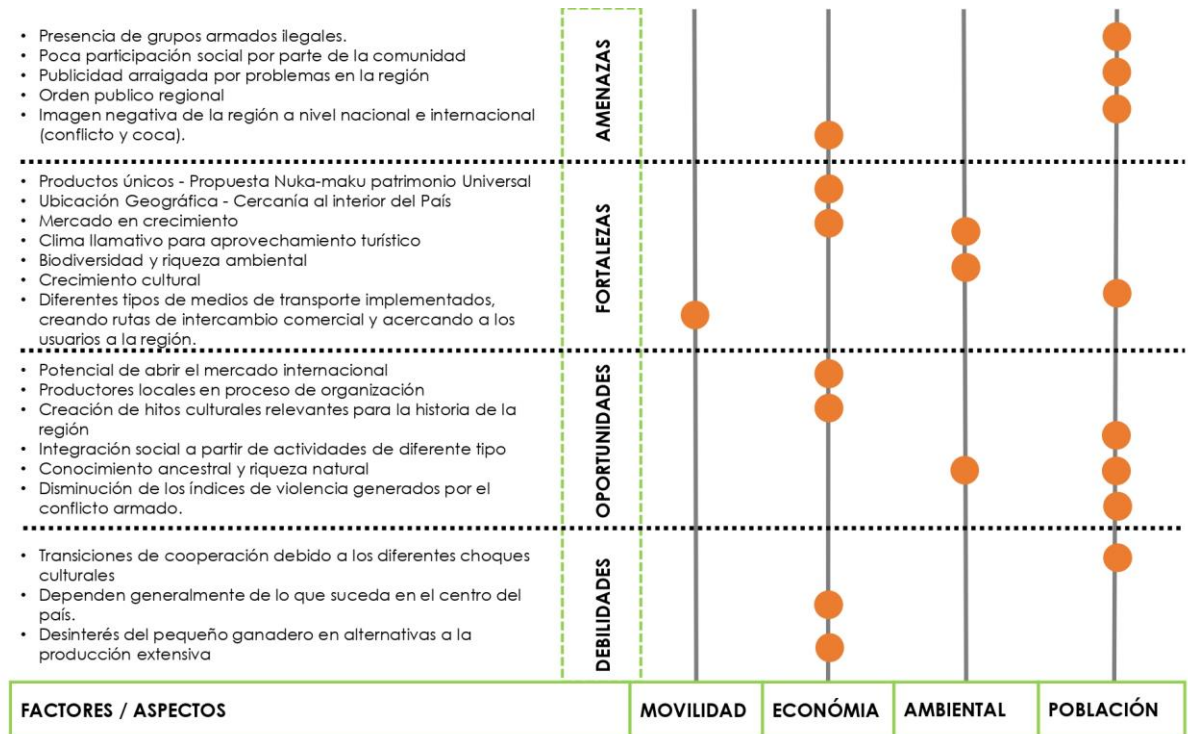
• Presencia de grupos armados ilegales.
• Poca participación social por parte de la comunidad
• Publicidad arraigada por problemas en la región
• Orden publico regional
• Imagen negativa de la región a nivel nacional e internacional (conflicto y coca).

AMENAZAS

• Productos únicos - Propuesta Nuka-maku patrimonio Universal
• Ubicación Geográfica - Cercanía al interior del País
• Mercado en crecimiento
• Clima llamativo para aprovechamiento turístico
• Biodiversidad y riqueza ambiental
• Crecimiento cultural
• Diferentes tipos de medios de transporte implementados, creando rutas de intercambio comercial y acercando a los usuarios a la región.

FORTALEZAS

• Potencial de abrir el mercado internacional
• Productores locales en proceso de organización
• Creación de hitos culturales relevantes para la historia de la región
• Integración social a partir de actividades de diferente tipo
• Conocimiento ancestral y riqueza natural
• Disminución de los índices de violencia generados por el conflicto armado.

OPORTUNIDADES

• Transiciones de cooperación debido a los diferentes choques culturales
• Dependen generalmente de lo que suceda en el centro del país.
• Desinterés del pequeño ganadero en alternativas a la producción extensiva

DEBILIDADES

| FACTORES / ASPECTOS | MOVILIDAD | ECONÓMIA | AMBIENTAL | POBLACIÓN |
|---|---|---|---|---|